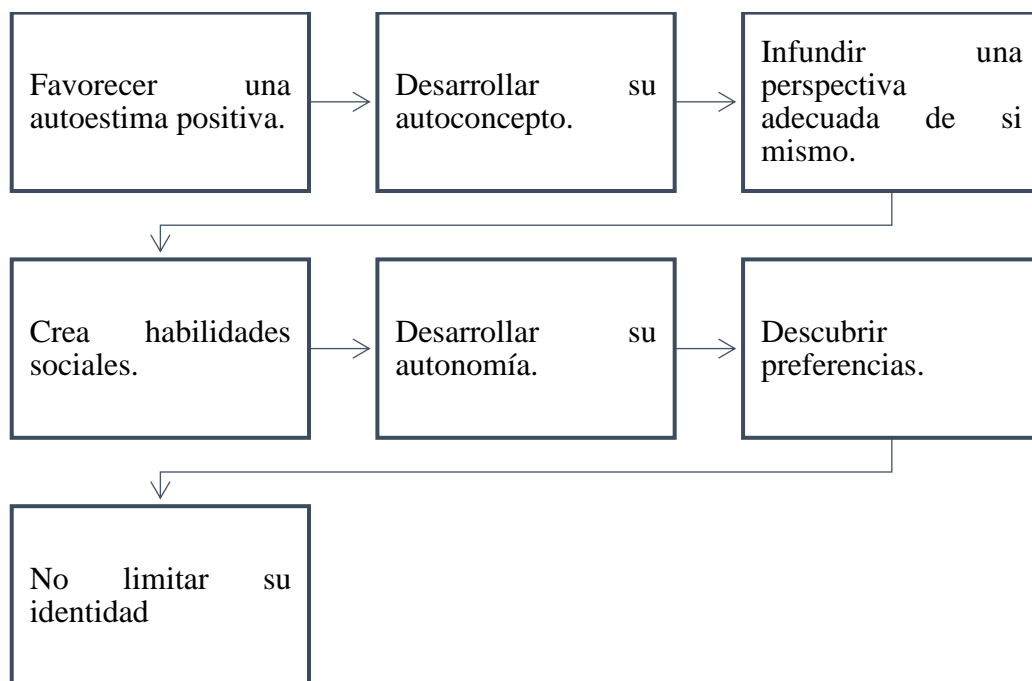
Favorecer una autoestima positiva.

Desarrollar su autoconcepto.

Infundir una perspectiva adecuada de si mismo.

Crea habilidades sociales.

Desarrollar su autonomía.

Descubrir preferencias.

No limitar su identidad